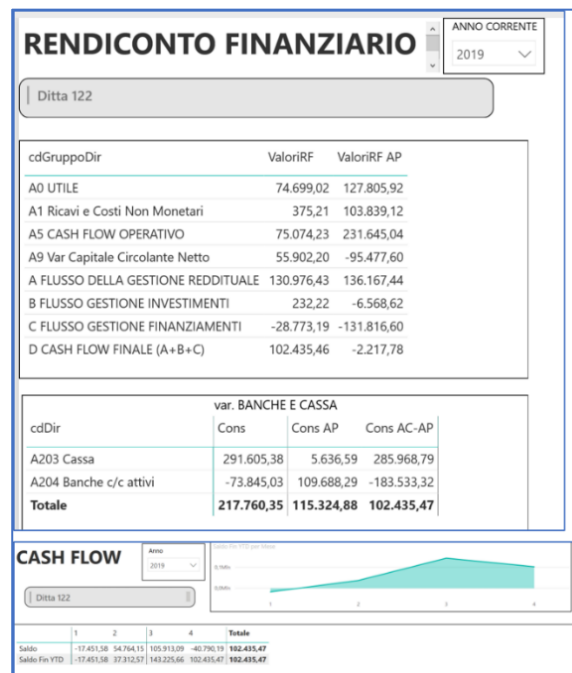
RENDICONTO FINANZIARIO

ANNO CORRENTE
2019

Ditta 122

| cdGruppoDir | ValoriRF | ValoriRF AP |
|---|---|---|
| A0 UTILE | 74.699,02 | 127.805,92 |
| A1 Ricavi e Costi Non Monetari | 375,21 | 103.839,12 |
| A5 CASH FLOW OPERATIVO | 75.074,23 | 231.645,04 |
| A9 Var Capitale Circolante Netto | 55.902,20 | -95.477,60 |
| A FLUSSO DELLA GESTIONE REDDITUALE | 130.976,43 | 136.167,44 |
| B FLUSSO GESTIONE INVESTIMENTI | 232,22 | -6.568,62 |
| C FLUSSO GESTIONE FINANZIAMENTI | -28.773,19 | -131.816,60 |
| D CASH FLOW FINALE (A+B+C) | 102.435,46 | -2.217,78 |

var. BANCHE E CASSA

| cdDir | Cons | Cons AP | Cons AC-AP |
|---|---|---|---|
| A203 Cassa | 291.605,38 | 5.636,59 | 285.968,79 |
| A204 Banche c/c attivi | -73.845,03 | 109.688,29 | -183.533,32 |
| Totale | 217.760,35 | 115.324,88 | 102.435,47 |

CASH FLOW

Anno
2019

Ditta 122

Saldo Fin YTD per Mese

|  | 1 | 2 | 3 | 4 | Totale |
|---|---|---|---|---|---|
| Saldo | -17.451,58 | 54.764,15 | 105.913,09 | -40.790,19 | 102.435,47 |
| Saldo Fin YTD | -17.451,58 | 37.312,57 | 143.225,66 | 102.435,47 | 102.435,47 |